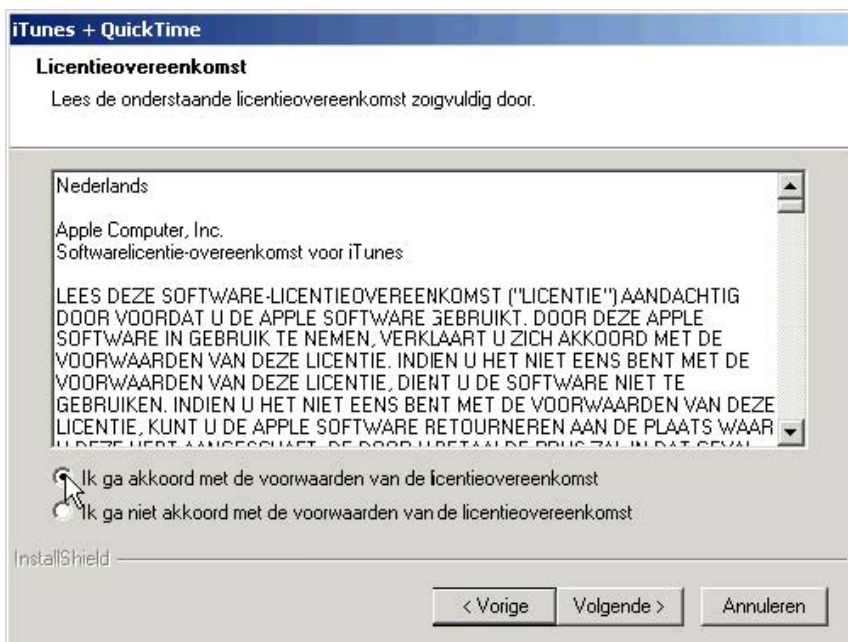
iTunes + QuickTime

Licentieovereenkomst

Lees de onderstaande licentieovereenkomst zorgvuldig door.

Nederlands

Apple Computer, Inc.
Softwarelicentie-overeenkomst voor iTunes

LEES DEZE SOFTWARE-LICENTIEOVEREENKOMST ("LICENTIE") AANDACHTIG DOOR VOORDAT U DE APPLE SOFTWARE GEBRUIKT. DOOR DEZE APPLE SOFTWARE IN GEBRUIK TE NEMEN, VERKLAART U ZICH AKKOORD MET DE VOORWAARDEN VAN DEZE LICENTIE. INDIEN U HET NIET EENS BENT MET DE VOORWAARDEN VAN DEZE LICENTIE, DIENT U DE SOFTWARE NIET TE GEBRUIKEN. INDIEN U HET NIET EENS BENT MET DE VOORWAARDEN VAN DEZE LICENTIE, KUNT U DE APPLE SOFTWARE RETOURNEREN AAN DE PLAATS WAAR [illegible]

Ik ga akkoord met de voorwaarden van de licentieovereenkomst
Ik ga niet akkoord met de voorwaarden van de licentieovereenkomst

InstallShield

< Vorige
Volgende >
Annuleren